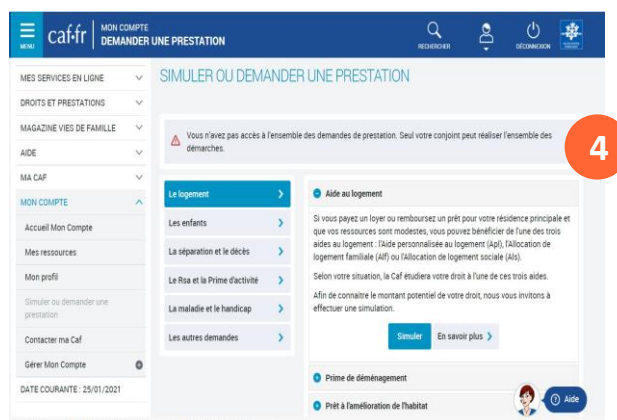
MENU caf·fr MON COMPTE DEMANDER UNE PRESTATION

RECHERCHER DÉCONNEXION

MES SERVICES EN LIGNE
DROITS ET PRESTATIONS
MAGAZINE VIES DE FAMILLE
AIDE
MA CAF
MON COMPTE
Accueil Mon Compte
Mes ressources
Mon profil
Simuler ou demander une prestation
Contacter ma Caf
Gérer Mon Compte
DATE COURANTE : 25/01/2021

SIMULER OU DEMANDER UNE PRESTATION

Vous n'avez pas accès à l'ensemble des demandes de prestation. Seul votre conjoint peut réaliser l'ensemble des démarches.

4

Le logement
Les enfants
La séparation et le décès
Le Rsa et la Prime d'activité
La maladie et le handicap
Les autres demandes

Aide au logement

Si vous payez un loyer ou remboursez un prêt pour votre résidence principale et que vos ressources sont modestes, vous pouvez bénéficier de l'une des trois aides au logement : l'Aide personnalisée au logement (Apl), l'Allocation de logement familiale (Alf) ou l'Allocation de logement sociale (Als).

Selon votre situation, la Caf étudiera votre droit à l'une de ces trois aides.

Afin de connaître le montant potentiel de votre droit, nous vous invitons à effectuer une simulation.

Simuler En savoir plus

Prime de déménagement

Prêt à l'amélioration de l'habitat

Aide